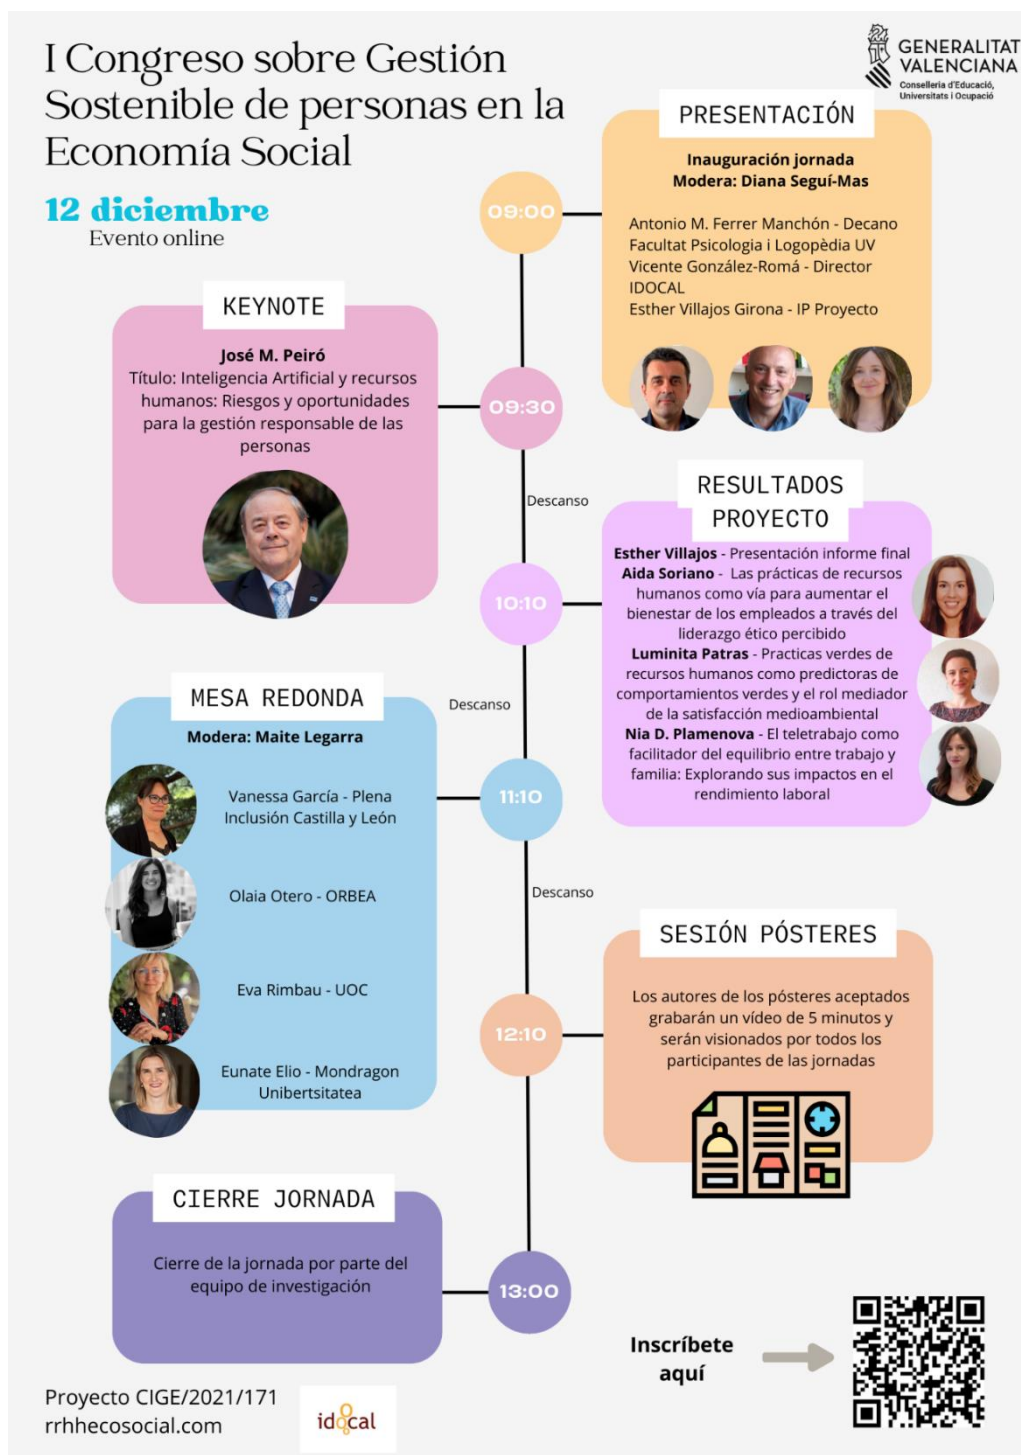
I Congreso sobre Gestión Sostenible de personas en la Economía Social

12 diciembre
Evento online

GENERALITAT VALENCIANA
Conselleria d'Educació, Universitats i Ocupació

PRESENTACIÓN
Inauguración jornada
Modera: Diana Seguí-Mas

Antonio M. Ferrer Manchón - Decano Facultat Psicologia i Logopèdia UV
Vicente González-Romá - Director IDOCAL
Esther Villajos Girona - IP Proyecto

09:00

KEYNOTE
José M. Peiró
Título: Inteligencia Artificial y recursos humanos: Riesgos y oportunidades para la gestión responsable de las personas

09:30

Descanso

RESULTADOS PROYECTO
Esther Villajos - Presentación informe final
Aida Soriano - Las prácticas de recursos humanos como vía para aumentar el bienestar de los empleados a través del liderazgo ético percibido
Luminita Patras - Practicas verdes de recursos humanos como predictoras de comportamientos verdes y el rol mediador de la satisfacción medioambiental
Nia D. Plamenova - El teletrabajo como facilitador del equilibrio entre trabajo y familia: Explorando sus impactos en el rendimiento laboral

10:10

Descanso

MESA REDONDA
Modera: Maite Legarra
Vanessa García - Plena Inclusión Castilla y León
Olaia Otero - ORBEA
Eva Rimbau - UOC
Eunate Elio - Mondragon Unibertsitatea

11:10

Descanso

SESIÓN PÓSTERES
Los autores de los pósteres aceptados grabarán un vídeo de 5 minutos y serán visionados por todos los participantes de las jornadas

12:10

CIERRE JORNADA
Cierre de la jornada por parte del equipo de investigación

13:00

Inscríbete aquí

Proyecto CIGE/2021/171
rrhhecosocial.com
idocal